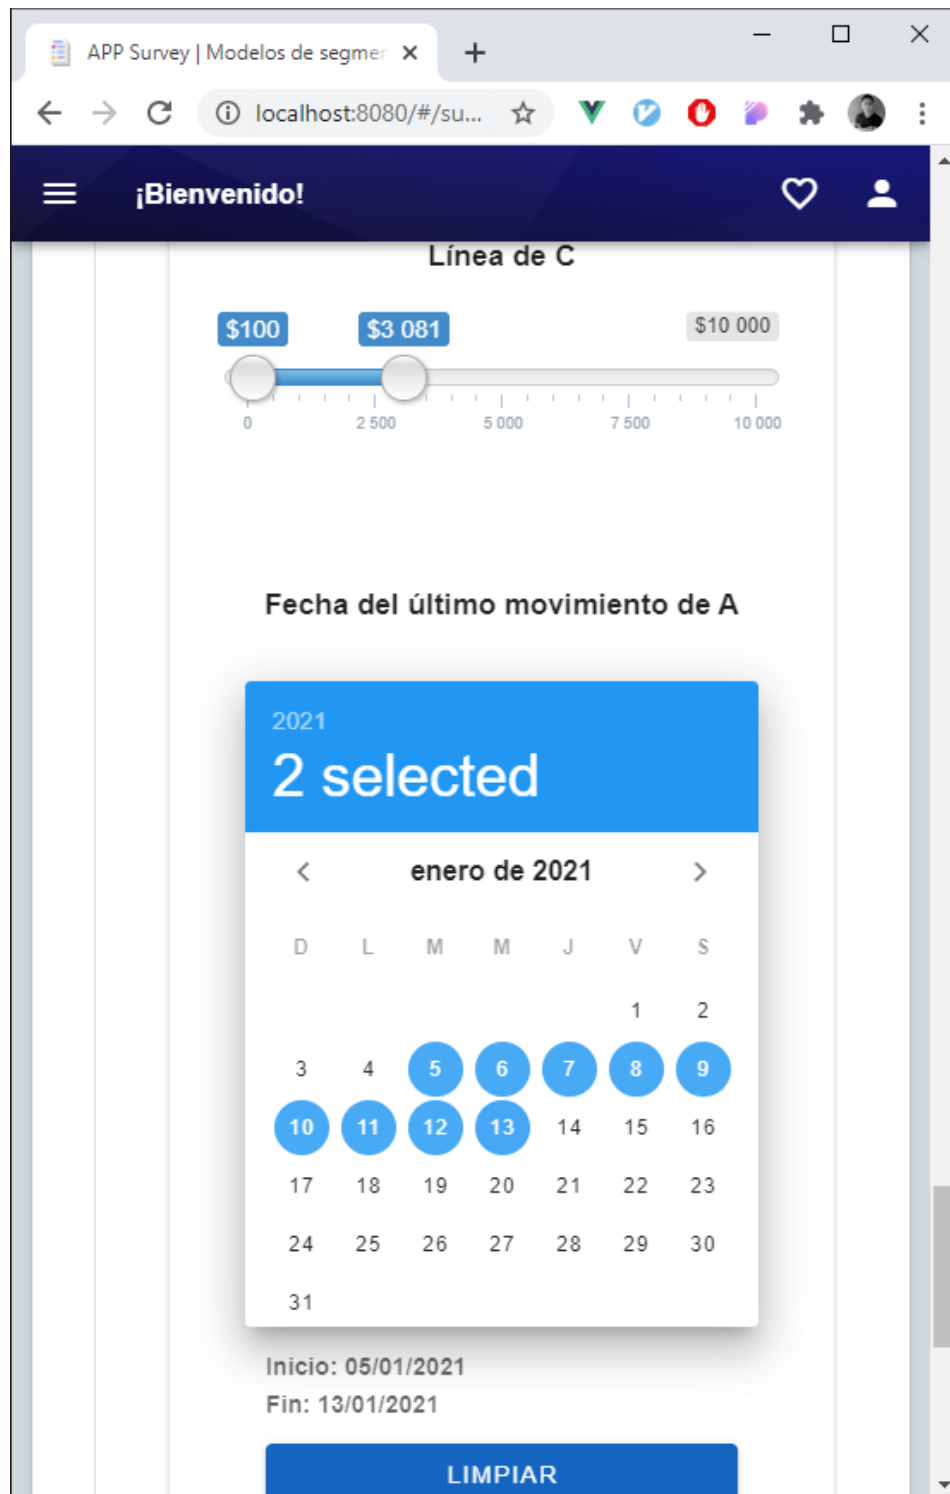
APP Survey | Modelos de segmer ×
+
localhost:8080/#/su...
¡Bienvenido!
Línea de C
$100
$3 081
$10 000
0
2 500
5 000
7 500
10 000

Fecha del último movimiento de A

2021
2 selected
enero de 2021

| D | L | M | M | J | V | S |
|---|---|---|---|---|---|---|
| | | | | | 1 | 2 |
| 3 | 4 | 5 | 6 | 7 | 8 | 9 |
| 10 | 11 | 12 | 13 | 14 | 15 | 16 |
| 17 | 18 | 19 | 20 | 21 | 22 | 23 |
| 24 | 25 | 26 | 27 | 28 | 29 | 30 |
| 31 | | | | | | |

Inicio: 05/01/2021
Fin: 13/01/2021
LIMPIAR